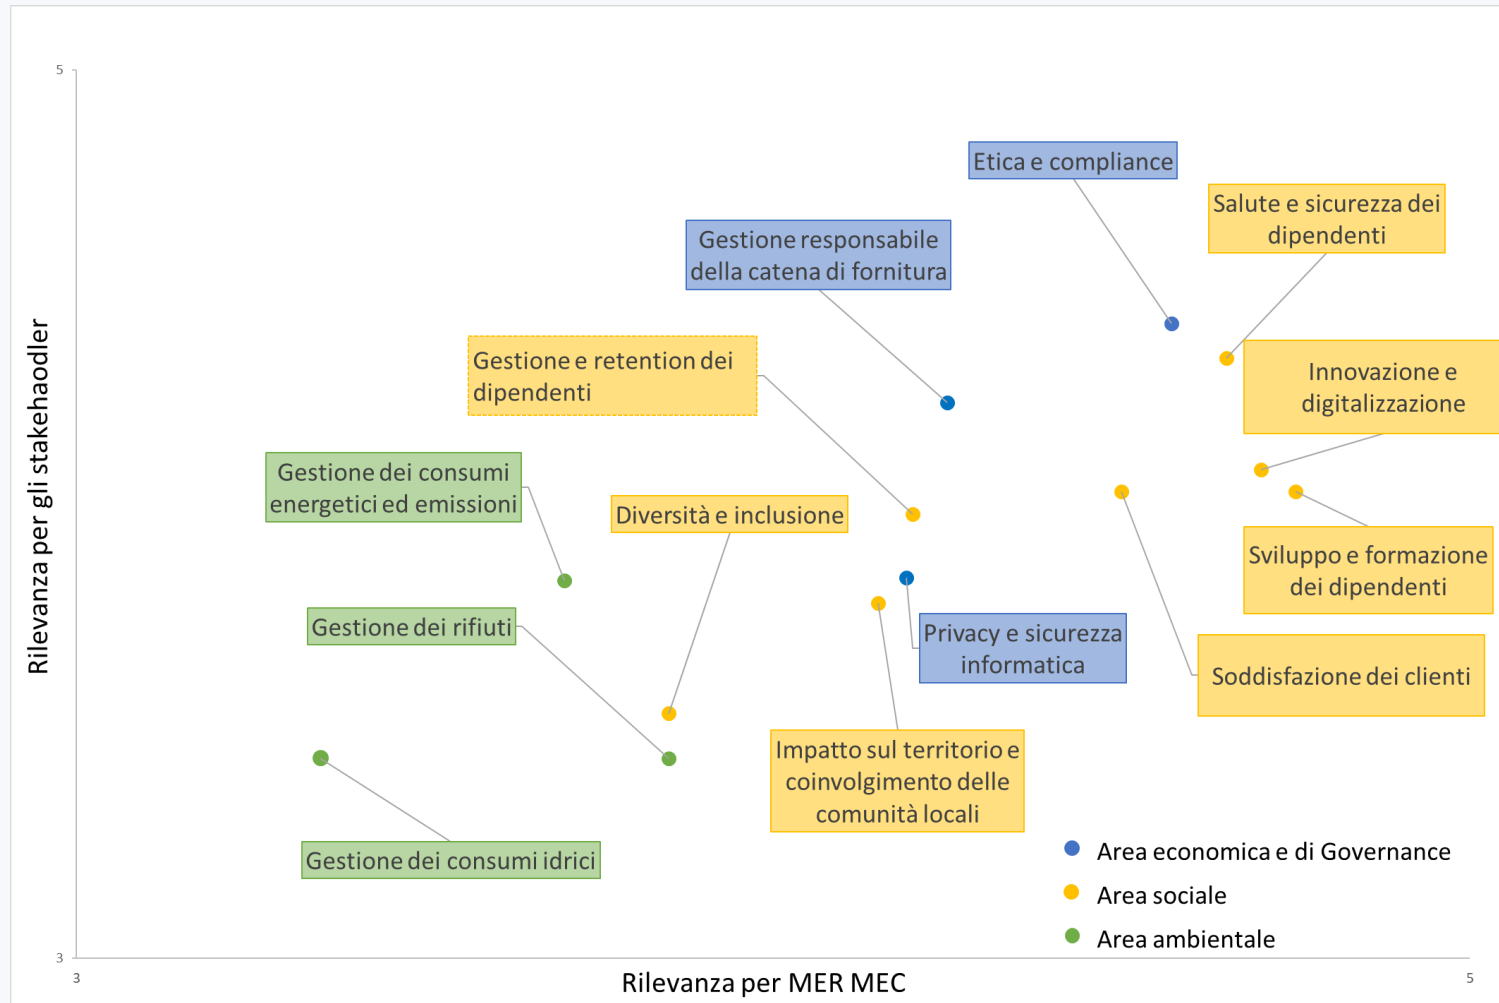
5

Etica e compliance

Salute e sicurezza dei dipendenti

Gestione responsabile della catena di fornitura

Gestione e retention dei dipendenti

Innovazione e digitalizzazione

Gestione dei consumi energetici ed emissioni

Diversità e inclusione

Sviluppo e formazione dei dipendenti

Gestione dei rifiuti

Privacy e sicurezza informatica

Soddisfazione dei clienti

Impatto sul territorio e coinvolgimento delle comunità locali

Gestione dei consumi idrici

Area economica e di Governance

Area sociale

Area ambientale

Rilevanza per gli stakehaodler

3

3

Rilevanza per MER MEC

5